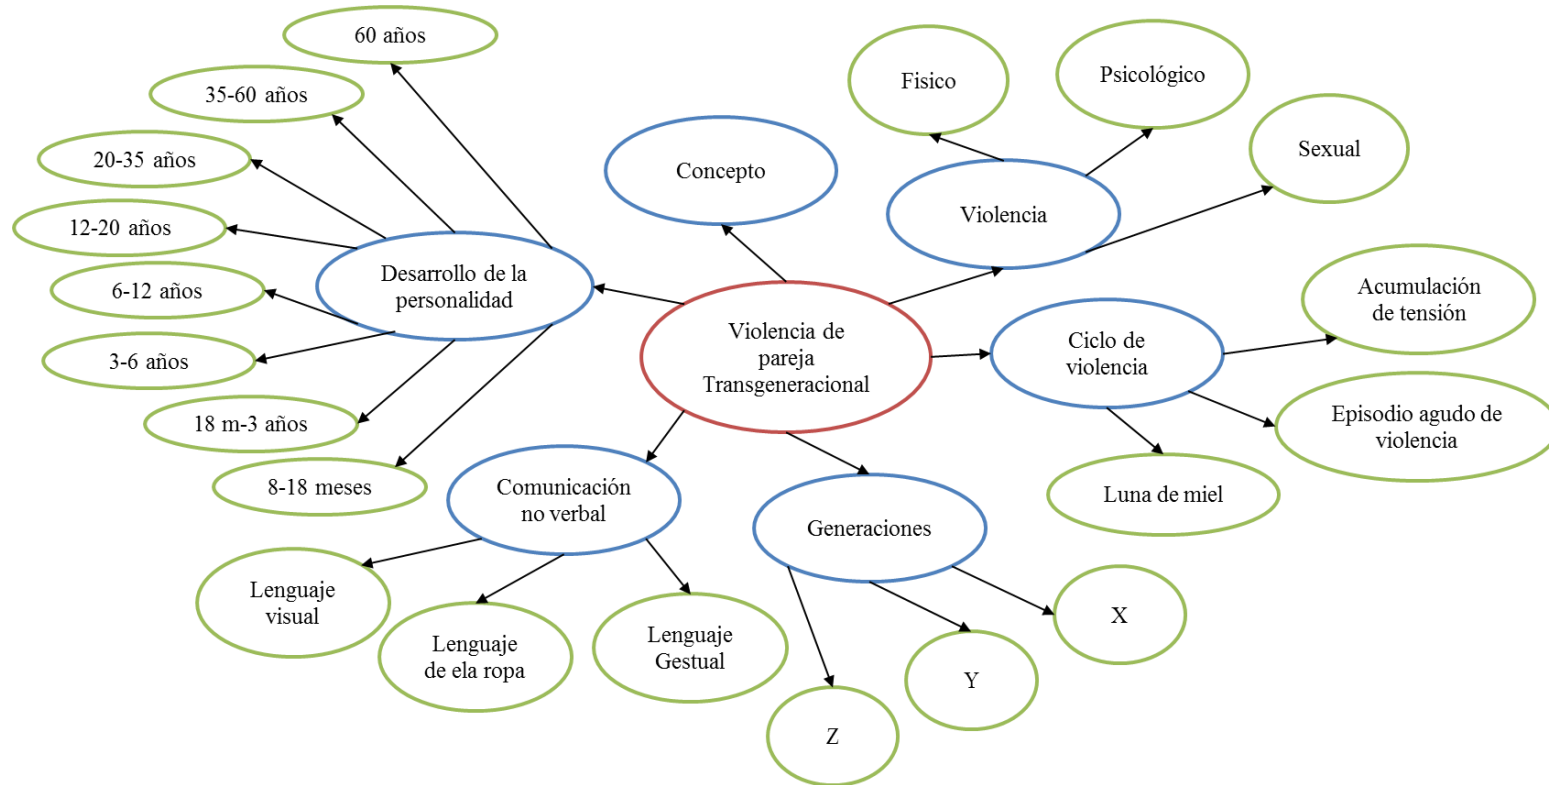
Violencia de pareja Transgeneracional

Desarrollo de la personalidad

60 años

35-60 años

20-35 años

12-20 años

6-12 años

3-6 años

18 m-3 años

8-18 meses

Concepto

Violencia

Fisico

Psicológico

Sexual

Ciclo de violencia

Acumulación de tensión

Episodio agudo de violencia

Luna de miel

Comunicación no verbal

Lenguaje visual

Lenguaje de ela ropa

Lenguaje Gestual

Generaciones

X

Y

Z